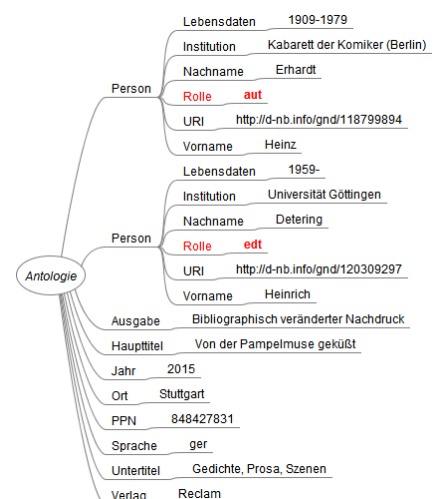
Person
Lebensdaten 1909-1979
Institution Kabarett der Komiker (Berlin)
Nachname Erhardt
Rolle aut
URI http://d-nb.info/gnd/118799894
Vorname Heinz

Person
Lebensdaten 1959-
Institution Universität Göttingen
Nachname Detering
Rolle edt
URI http://d-nb.info/gnd/120309297
Vorname Heinrich

Antologie

Ausgabe Bibliographisch veränderter Nachdruck
Haupttitel Von der Pampelmuse geküßt
Jahr 2015
Ort Stuttgart
PPN 848427831
Sprache ger
Untertitel Gedichte, Prosa, Szenen
Verlag Reclam